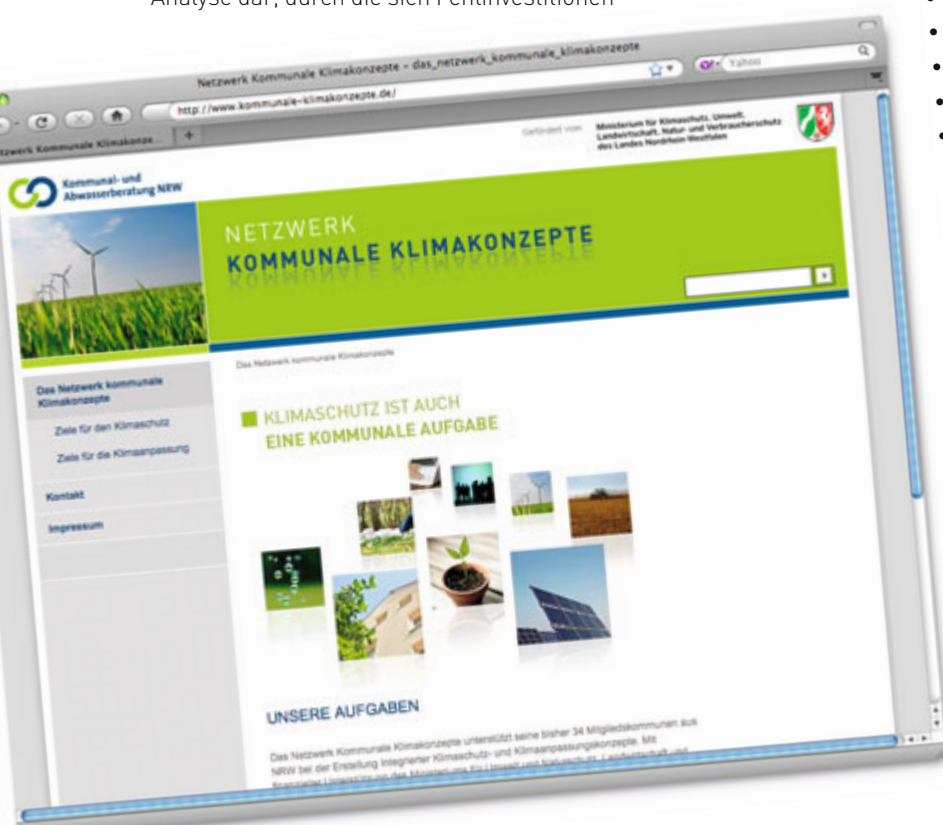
Analyse dar, durch die sich Fehlinvestitionen

Netzwerk Kommunale Klimakonzepte – das_netzwerk_kommunale_klimakonzepte

http://www.kommunale-klimakonzepte.de/

Yahoo

Netzwerk Kommunale Klimakonze...

Gefördert vom:

Ministerium für Klimaschutz, Umwelt, Landwirtschaft, Natur- und Verbraucherschutz des Landes Nordrhein-Westfalen

Kommunal- und Abwasserberatung NRW

NETZWERK
KOMMUNALE KLIMAKONZEPTE

Das Netzwerk kommunale Klimakonzepte

Das Netzwerk kommunale Klimakonzepte

Ziele für den Klimaschutz

Ziele für die Klimaanpassung

Kontakt

Impressum

KLIMASCHUTZ IST AUCH
EINE KOMMUNALE AUFGABE

UNSERE AUFGABEN

Das Netzwerk Kommunale Klimakonzepte unterstützt seine bisher 34 Mitgliedskommunen aus NRW bei der Erstellung integrierter Klimaschutz- und Klimaanpassungskonzepte. Mit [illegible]